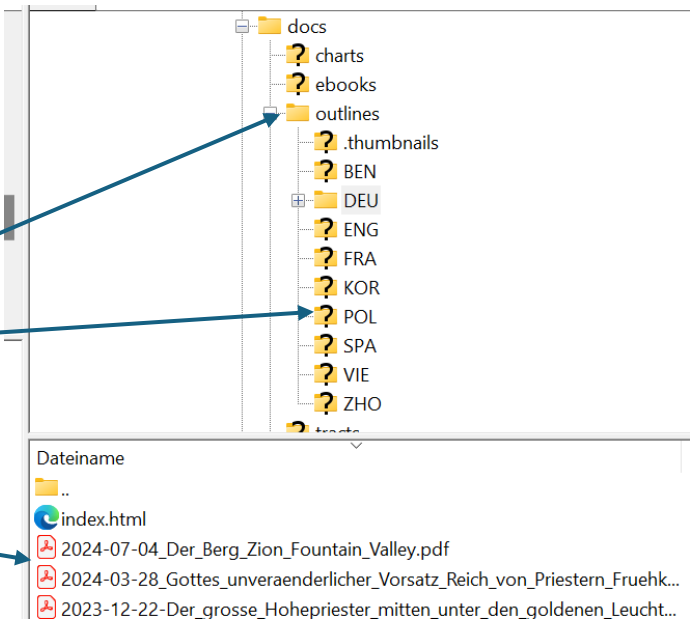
docs
charts
ebooks
outlines
.thumbnails
BEN
DEU
ENG
FRA
KOR
POL
SPA
VIE
ZHO
tracts

Dateiname
..
index.html
2024-07-04_Der_Berg_Zion_Fountain_Valley.pdf
2024-03-28_Gottes_unveraenderlicher_Vorsatz_Reich_von_Priestern_Fruehk...
2023-12-22-Der_grosse_Hohepriester_mitten_unter_den_goldenen_Leucht...